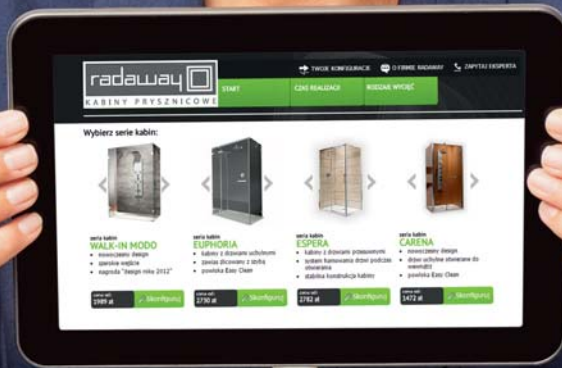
radaway

KABINY PRYSZNICOWE

TWOJE KONFIGURACJE

O FIRMIE RADAWAY

ZAPYTAJ EKSPERTA

START

CZAS REALIZACJI

RODZAJE WYCIĘĆ

Wybierz serie kabin:

seria kabin
WALK-IN MODO
• nowoczesny design
• otwarte wejście
• nagroda "design roku 2012"

cena od:
1989 zł
Skonfiguruj

seria kabin
EUPHORIA
• kabiny z drzwiami uchylnymi
• zawias zlicowany z szybą
• powłoka Easy Clean

cena od:
2730 zł
Skonfiguruj

seria kabin
ESPERA
• kabiny z drzwiami przesuwnymi
• system hamowania drzwi podczas otwierania
• stabilna konstrukcja kabiny

cena od:
2782 zł
Skonfiguruj

seria kabin
CARENA
• nowoczesny design
• drzwi uchylne otwierane do wewnątrz
• powłoka Easy Clean

cena od:
1472 zł
Skonfiguruj